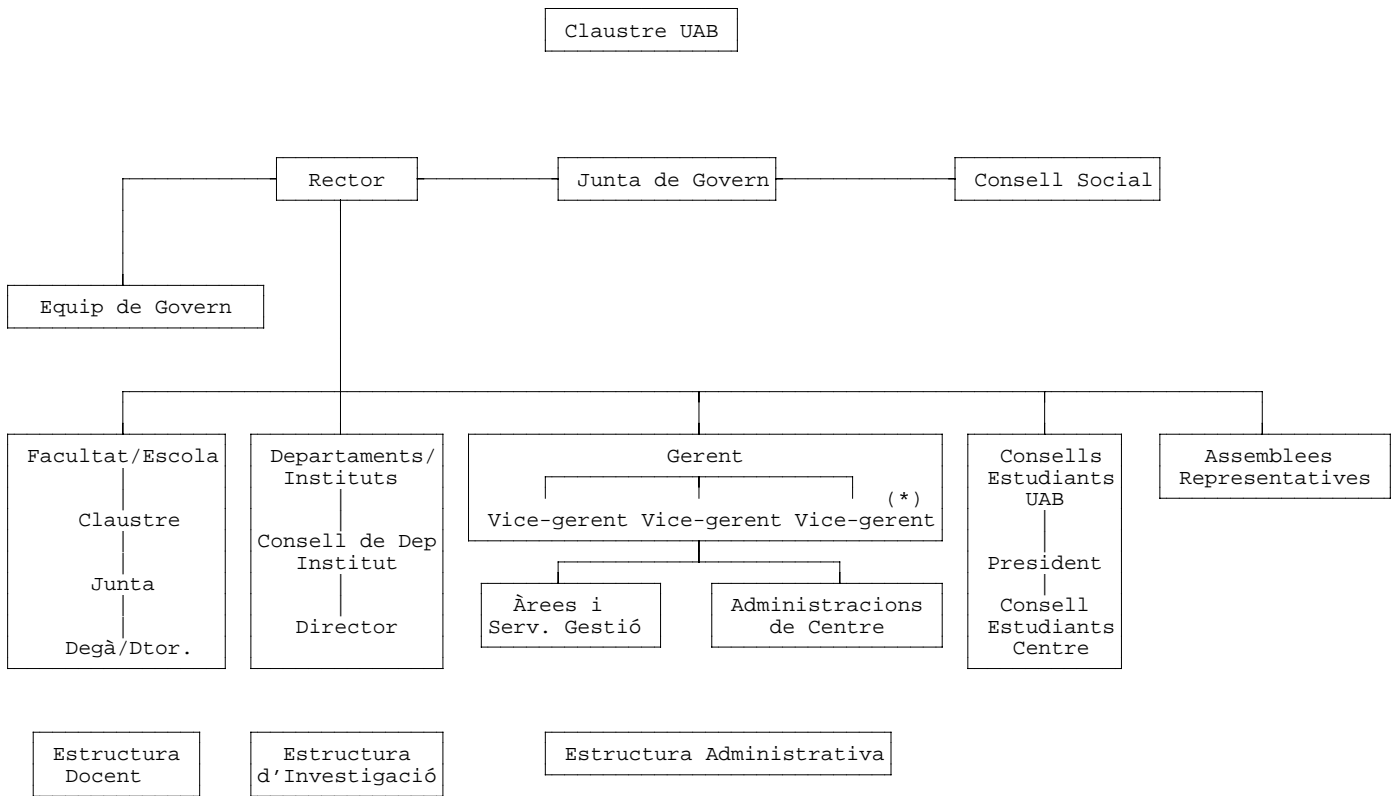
Claustre UAB

Rector

Junta de Govern

Consell Social

Equip de Govern

Facultat/Escola

Claustre

Junta

Degà/Dtor.

Departaments/ Instituts

Consell de Dep Institut

Director

Gerent

(*)

Vice-gerent Vice-gerent Vice-gerent

Àrees i Serv. Gestió

Administracions de Centre

Consells Estudiants UAB

President

Consell Estudiants Centre

Assemblees Representatives

Estructura Docent

Estructura d'Investigació

Estructura Administrativa